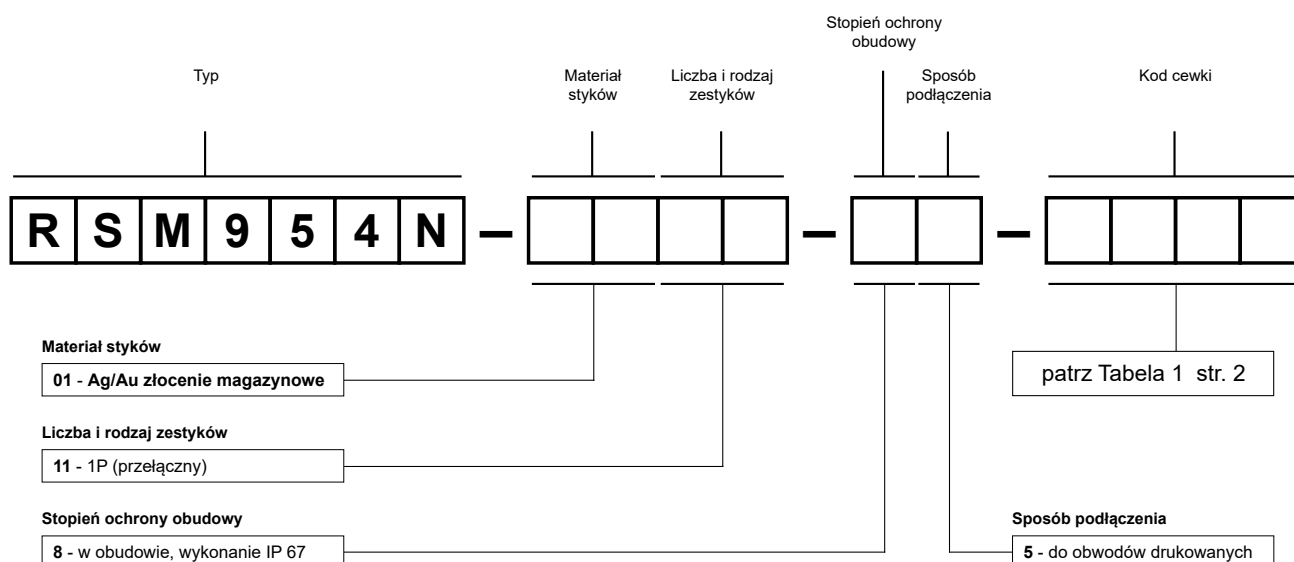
Stopień ochrony obudowy

Typ

Materiał styków

Liczba i rodzaj zestyków

Sposób podłączenia

Kod cewki

R S M 9 5 4 N – – –

Materiał styków

01 - Ag/Au złocenie magazynowe

patrz Tabela 1 str. 2

Liczba i rodzaj zestyków

11 - 1P (przełączny)

Stopień ochrony obudowy

8 - w obudowie, wykonanie IP 67

Sposób podłączenia

5 - do obwodów drukowanych